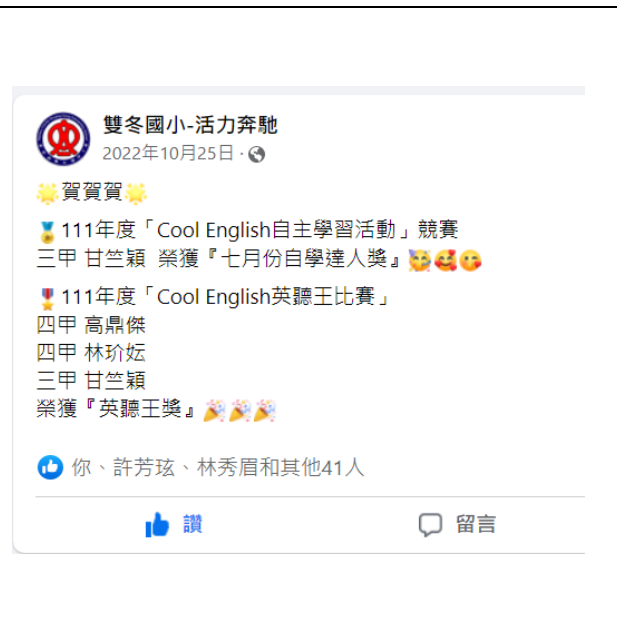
雙冬國小-活力奔馳
2022年10月25日 ·

🌟賀賀賀🌟

🏅111年度「Cool English自主學習活動」競賽
三甲 甘竺穎 榮獲『七月份自學達人獎』🥳🥰😘

🎖111年度「Cool English英聽王比賽」
四甲 高鼎傑
四甲 林玠妘
三甲 甘竺穎
榮獲『英聽王獎』🎉🎉🎉

你、許芳玹、林秀眉和其他41人

讚

留言